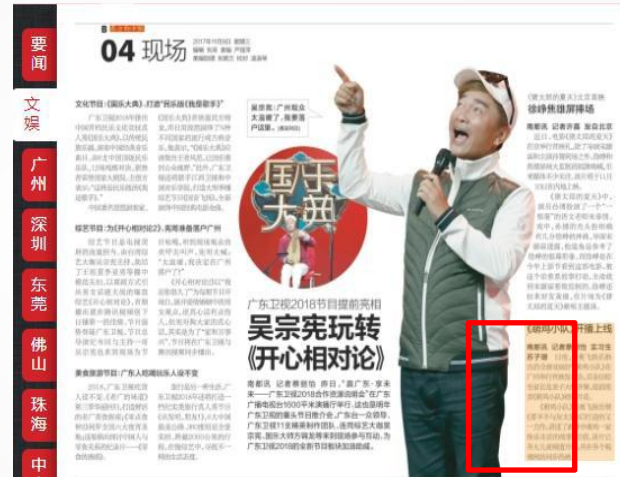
要闻

文娱

广州

深圳

东莞

佛山

珠海

中

04 现场

2017年11月8日 星期三

文化节目：《国乐大典》打造"民乐版《我是歌手》"

综艺节目：为ET办《相对论》，高难度惠广州

美食旅游节目：广东人吃喝玩乐人没不爱

国乐大典

广东卫视2018节目提前亮相

吴宗宪玩转《开心相对论》

南都讯 记者 蔡丽 昨日，"美广东·享未来——广东卫视2018合作资源推介会"在广东广播电视台1600平米演播厅举行，这也是南方广东卫视的重头节目推介会，广东台一众领导、广东卫视11支精英制作团队，连同综艺大咖吴宗宪、国乐大师方锦龙等来到现场参与节目推介，为广东卫视2018的全新节目造势。

《谢天谢地你来啦》

徐峥携旗阵容

《萌鸡小队》开播上线